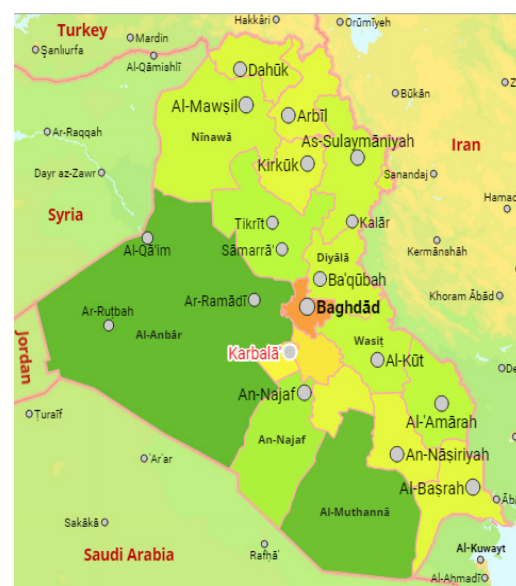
Turkey
Hakkâri
Orūmīyeh
Şanlıurfa
Mardin
Al-Qāmishlī
Dahūk
Al-Mawṣil
Arbīl
Būkān
Ninawā
Ar-Raqqah
As-Sulaymāniyah
Iran
Kirkūk
Sanandaj
Dayr az-Zawr
Hamad
Syria
Tikrīt
Kalār
Al-Qā'im
Sāmarrā'
Kermānshāh
Diyālā
Ba'qūbah
Ar-Ruṭbah
Ar-Ramādī
Khoram Ābād
Baghdād
Al-Anbār
Jordan
Karbalā'
Wasit
Al-Kūt
De
An-Najaf
Ţurayf
Al-'Amārah
An-Najaf
'Ar'ar
An-Nāṣiriyah
Al-Başrah
Al-Muthannā
Sakākā
Saudi Arabia
Rafḥā'
Al-Kuwayt
Al-Aḥmadī